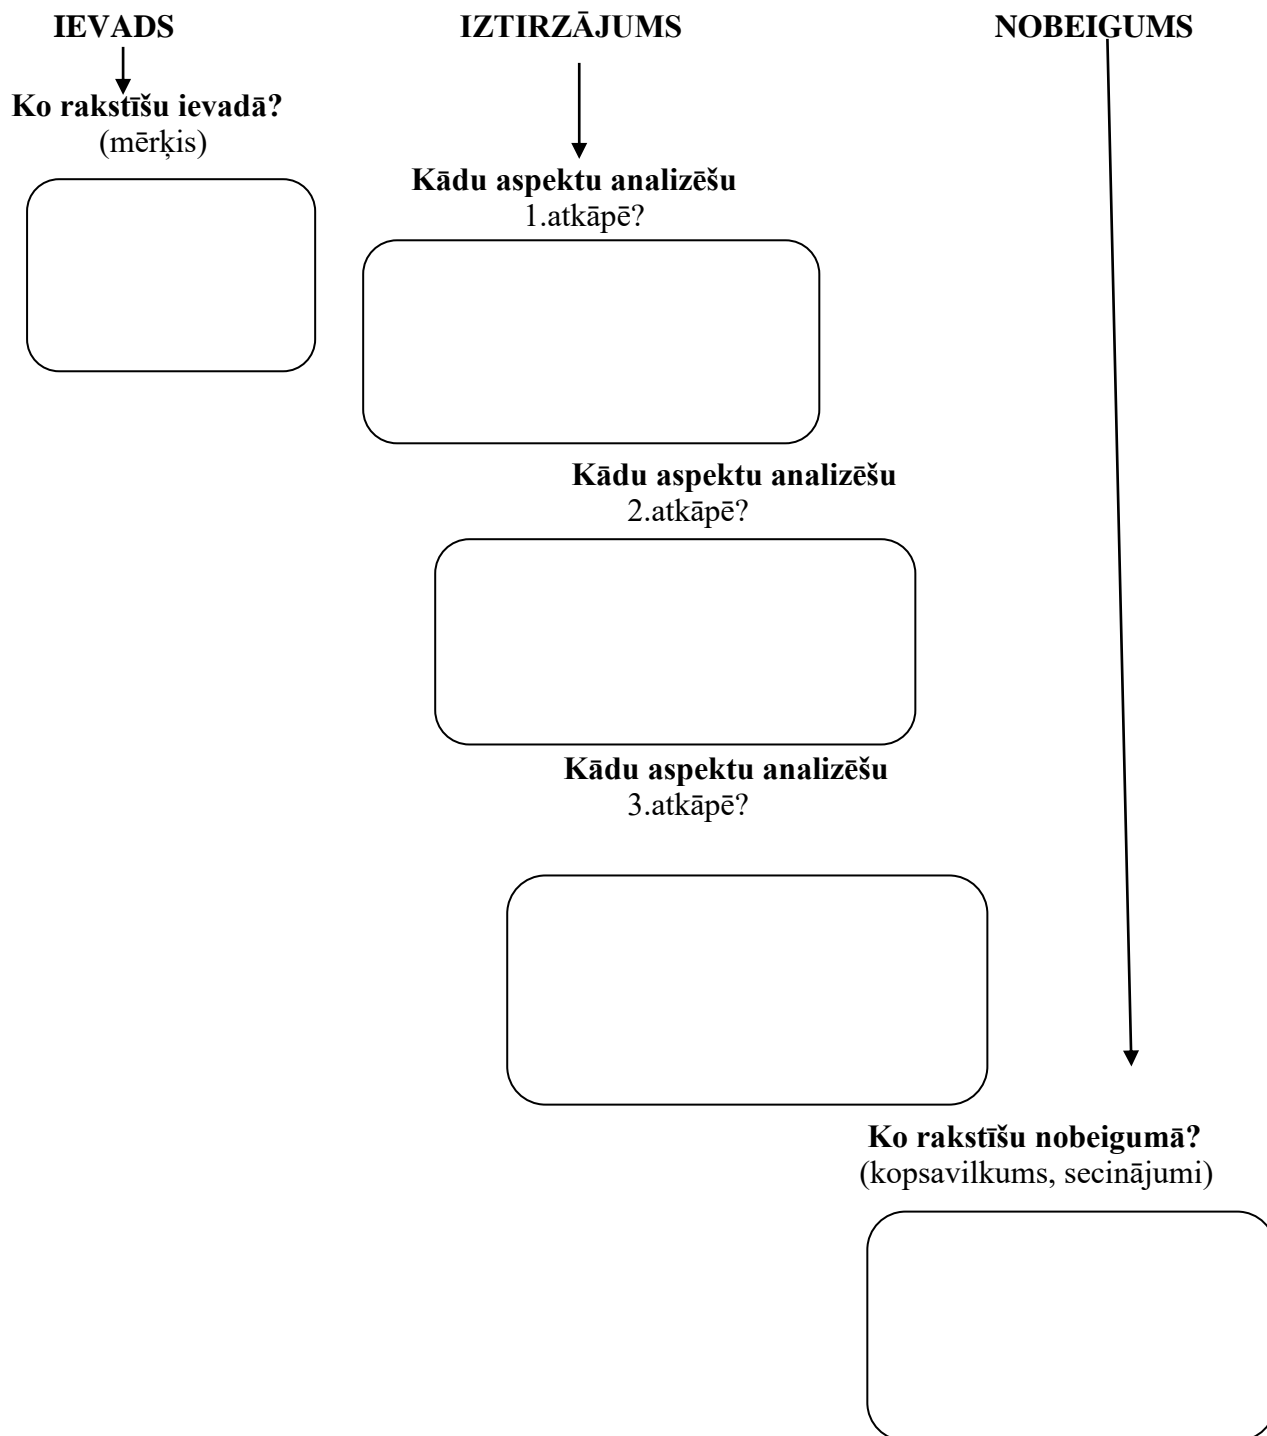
**IEVADS** **IZTIRZĀJUMS** **NOBEIGUMS**

**Ko rakstīšu ievadā?**
(mērķis)

**Kādu aspektu analizēšu**
1.atkāpē?

**Kādu aspektu analizēšu**
2.atkāpē?

**Kādu aspektu analizēšu**
3.atkāpē?

**Ko rakstīšu nobeigumā?**
(kopsavilkums, secinājumi)